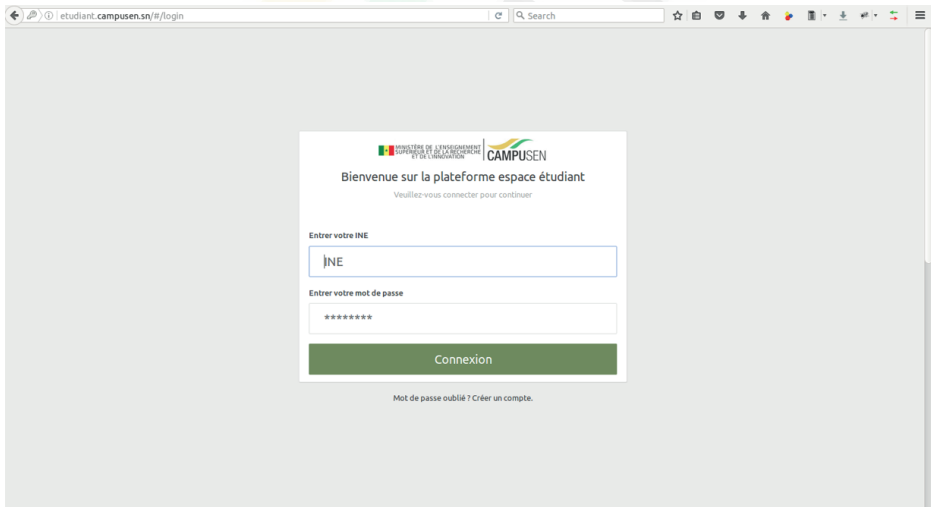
etudiant.campusen.sn/#/login

Search

MINISTÈRE DE L'ENSEIGNEMENT SUPÉRIEUR ET DE LA RECHERCHE ET DE L'INNOVATION

CAMPUSEN

Bienvenue sur la plateforme espace étudiant

Veuillez-vous connecter pour continuer

Entrer votre INE

INE

Entrer votre mot de passe

********

Connexion

Mot de passe oublié ? Créer un compte.